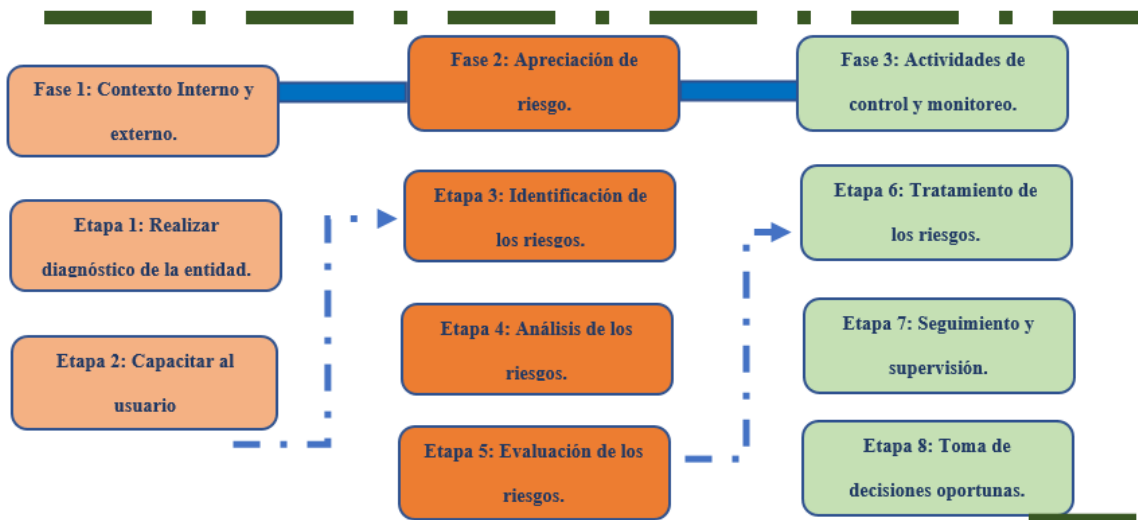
Fase 1: Contexto Interno y externo.

Fase 2: Apreciación de riesgo.

Fase 3: Actividades de control y monitoreo.

Etapa 1: Realizar diagnóstico de la entidad.

Etapa 2: Capacitar al usuario

Etapa 3: Identificación de los riesgos.

Etapa 4: Análisis de los riesgos.

Etapa 5: Evaluación de los riesgos.

Etapa 6: Tratamiento de los riesgos.

Etapa 7: Seguimiento y supervisión.

Etapa 8: Toma de decisiones oportunas.